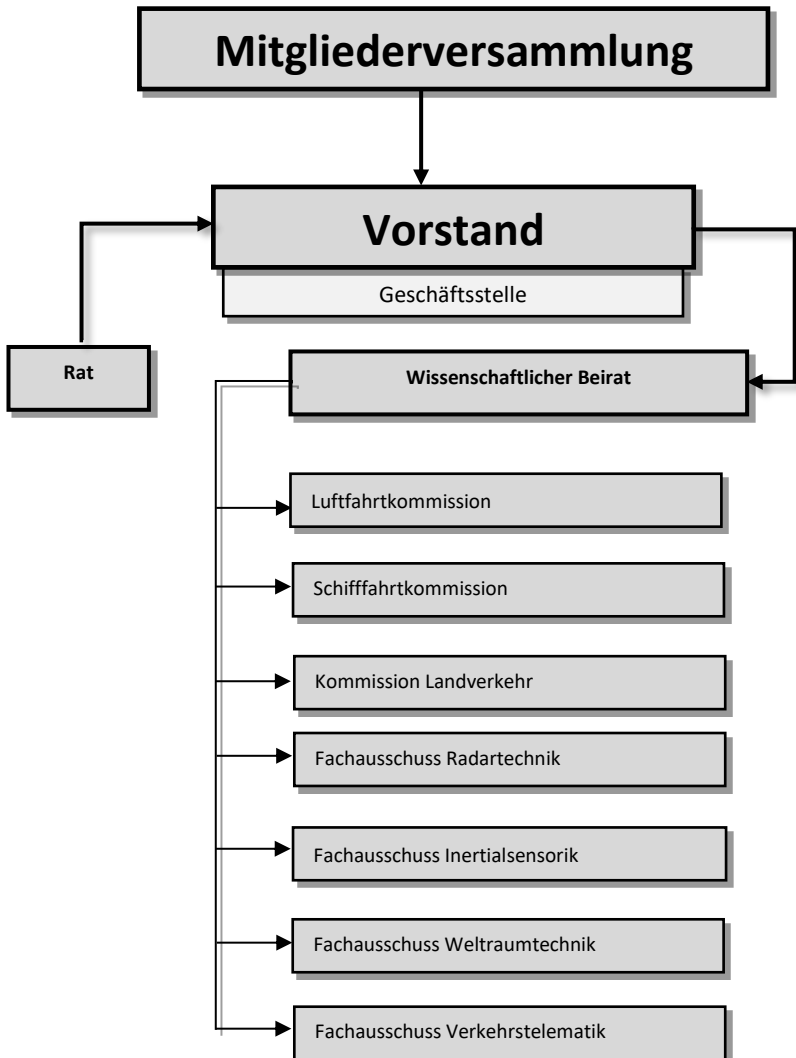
Mitgliederversammlung

Vorstand

Geschäftsstelle

Rat

Wissenschaftlicher Beirat

Luftfahrtkommission

Schifffahrtkommission

Kommission Landverkehr

Fachausschuss Radartechnik

Fachausschuss Inertialsensorik

Fachausschuss Weltraumtechnik

Fachausschuss Verkehrstelematik